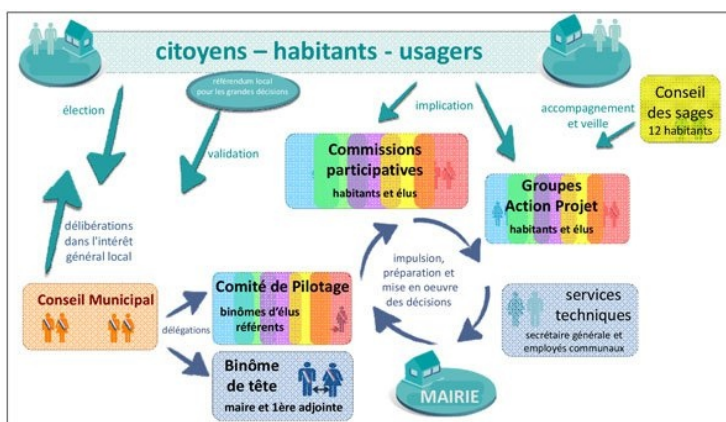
citoyens – habitants - usagers

référendum local pour les grandes décisions

élection

validation

implication

accompagnement et veille

Conseil des sages
12 habitants

Commissions participatives
habitants et élus

Groupes Action Projet
habitants et élus

délibérations dans l'intérêt général local

impulsion, préparation et mise en oeuvre des décisions

Conseil Municipal

délégations

Comité de Pilotage
binômes d'élus référents

services techniques
secrétaire générale et employés communaux

Binôme de tête
maire et 1ère adjointe

MAIRIE